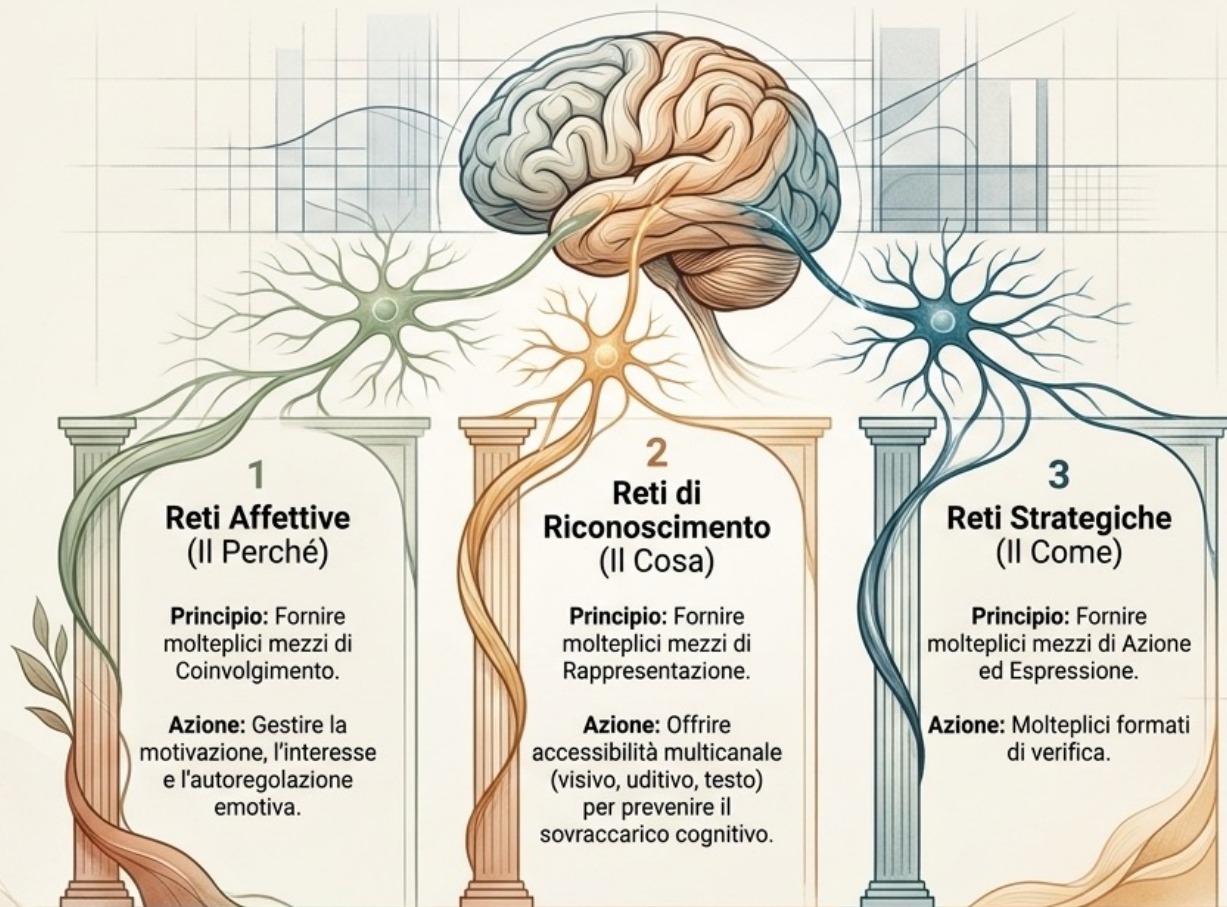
1
**Reti Affettive**
(Il Perché)

**Principio:** Fornire molteplici mezzi di Coinvolgimento.

**Azione:** Gestire la motivazione, l'interesse e l'autoregolazione emotiva.

2
**Reti di Riconoscimento**
(Il Cosa)

**Principio:** Fornire molteplici mezzi di Rappresentazione.

**Azione:** Offrire accessibilità multicanale (visivo, uditivo, testo) per prevenire il sovraccarico cognitivo.

3
**Reti Strategiche**
(Il Come)

**Principio:** Fornire molteplici mezzi di Azione ed Espressione.

**Azione:** Molteplici formati di verifica.